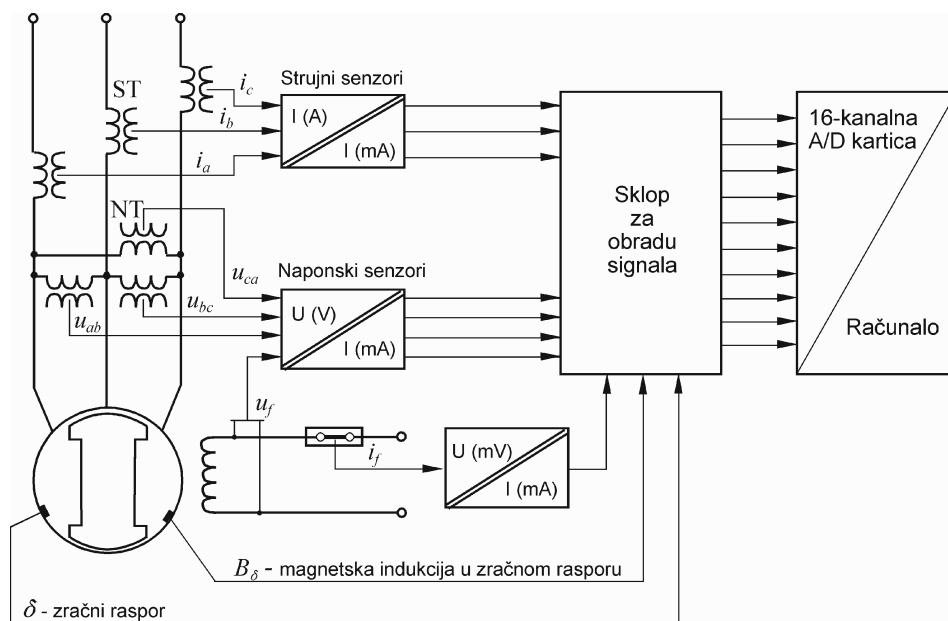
ST

$i_c$

Strujni senzori

$i_b$

I (A)

I (mA)

$i_a$

NT

$u_{ca}$

Naponski senzori

$u_{bc}$

U (V)

$u_{ab}$

I (mA)

$u_f$

$i_f$

U (mV)

I (mA)

Sklop za obradu signala

16-kanalna A/D kartica

Računalo

$B_\delta$ - magnetska indukcija u zračnom rasporu

$\delta$ - zračni raspor